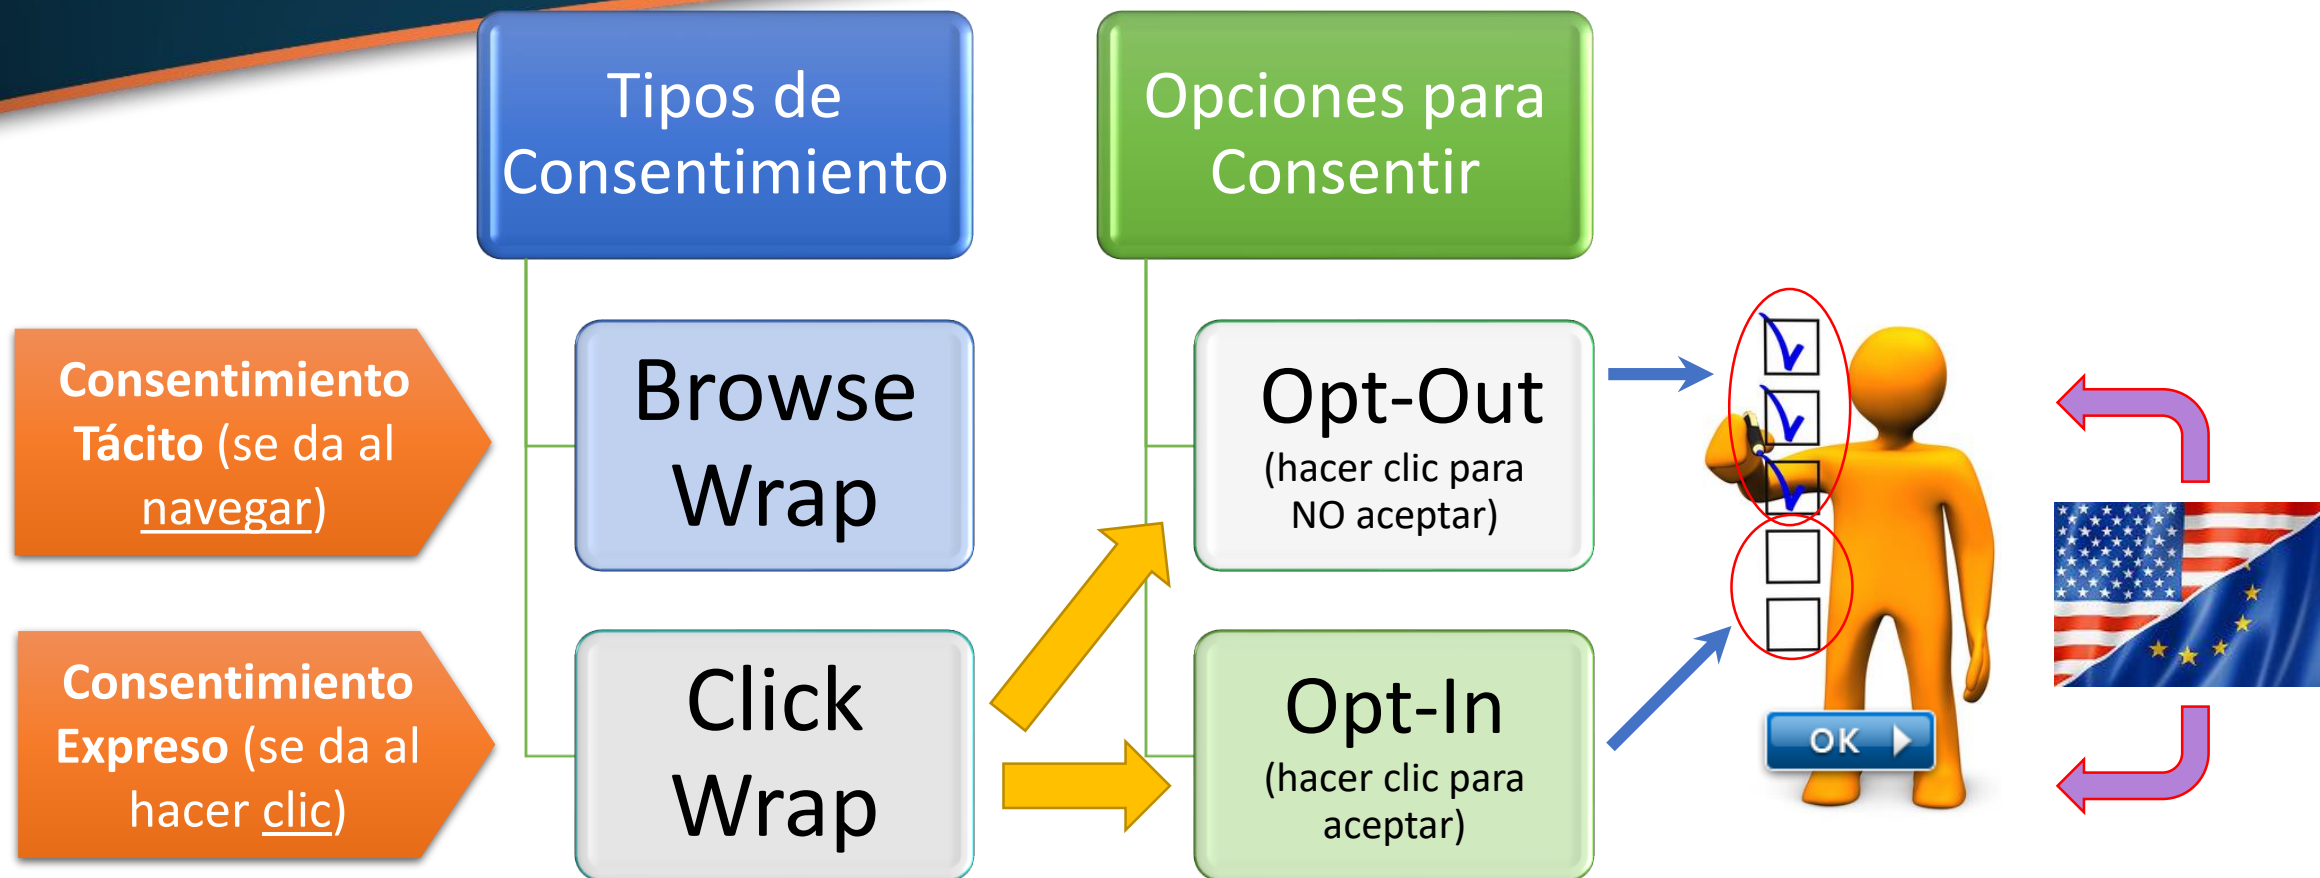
Tipos de Consentimiento

Opciones para Consentir

Consentimiento Tácito (se da al navegar)

Browse Wrap

Opt-Out
(hacer clic para NO aceptar)

Consentimiento Expreso (se da al hacer clic)

Click Wrap

Opt-In
(hacer clic para aceptar)

OK